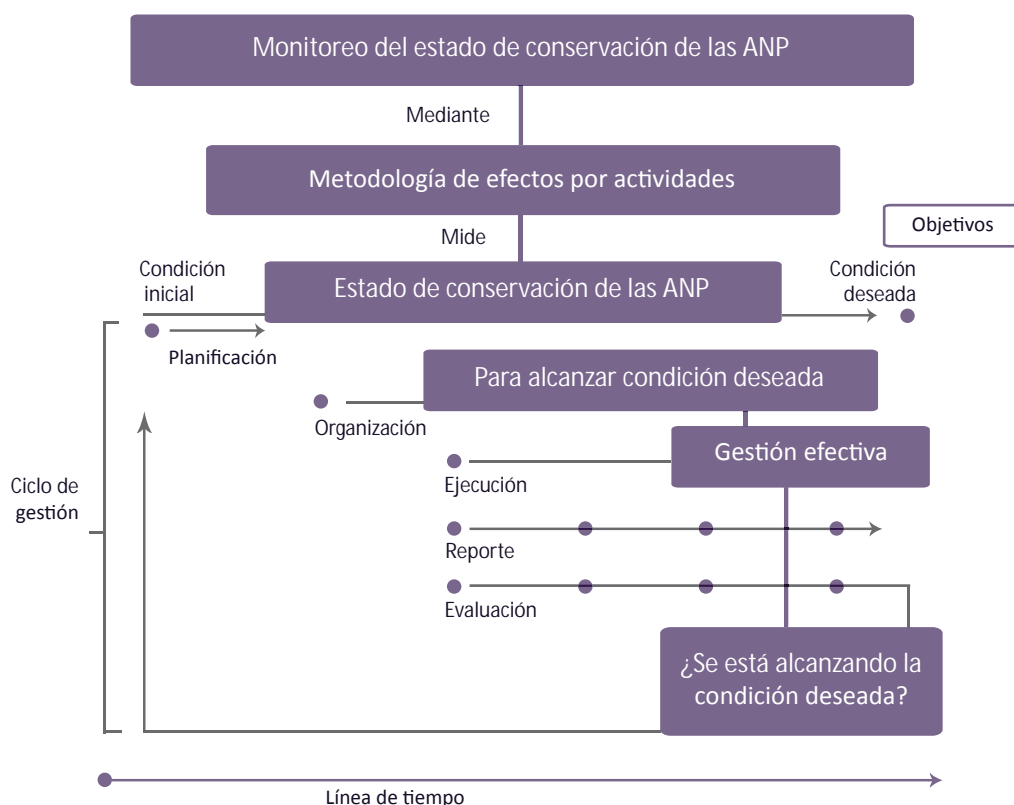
Monitoreo del estado de conservación de las ANP

Mediante

Metodología de efectos por actividades

Mide

Objetivos

Condición inicial

Estado de conservación de las ANP

Condición deseada

Planificación

Para alcanzar condición deseada

Organización

Gestión efectiva

Ciclo de gestión

Ejecución

Reporte

Evaluación

¿Se está alcanzando la condición deseada?

Línea de tiempo